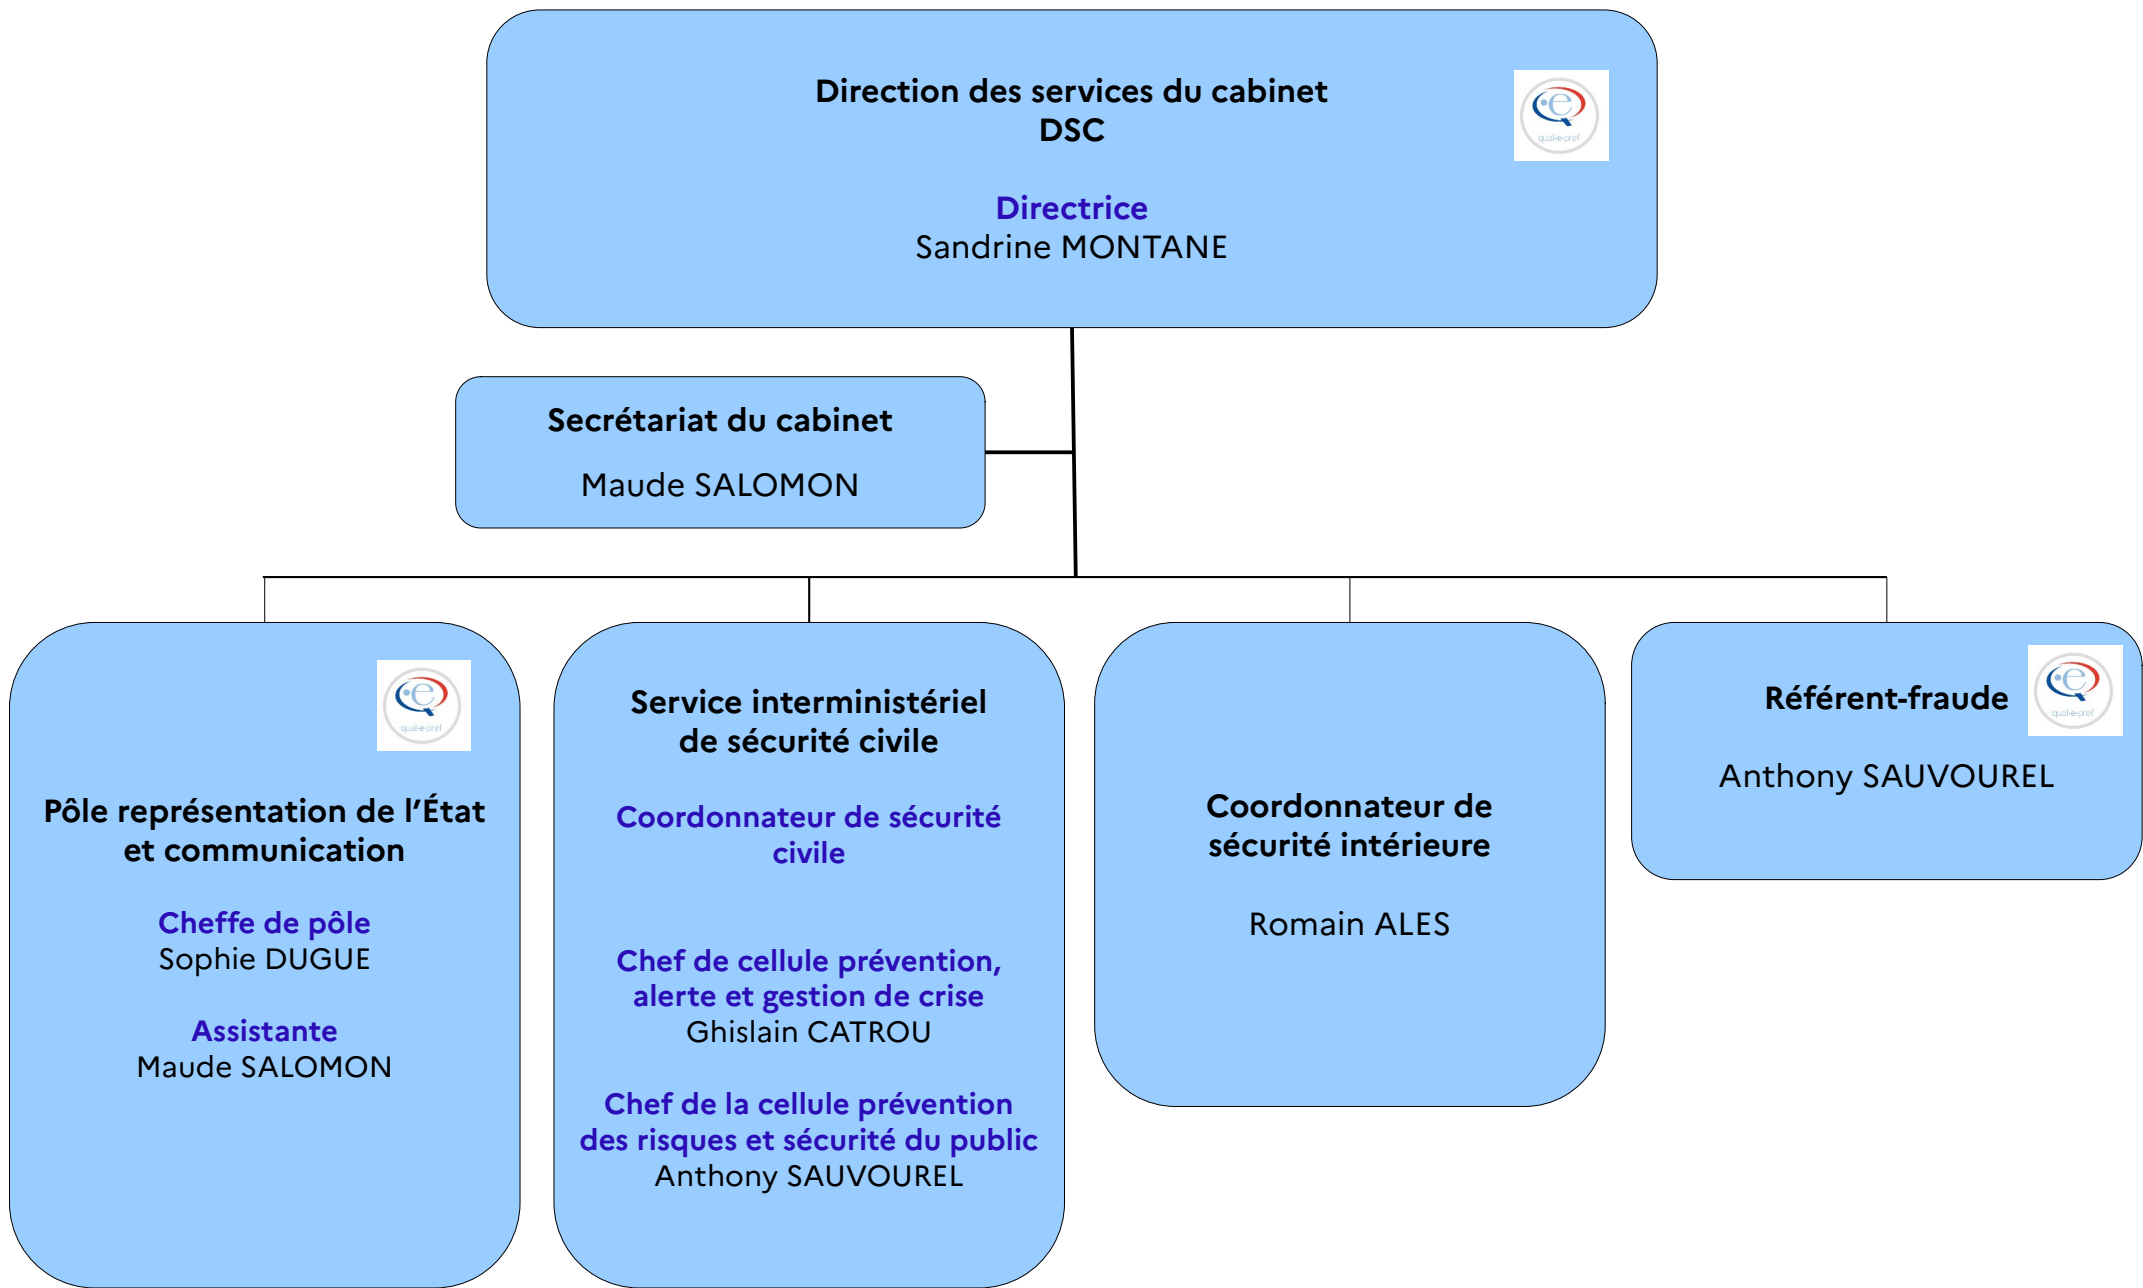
Direction des services du cabinet
DSC

Directrice
Sandrine MONTANE

qual-e-pref

Secrétariat du cabinet

Maude SALOMON

qual-e-pref

Pôle représentation de l'État et communication

Cheffe de pôle
Sophie DUGUE

Assistante
Maude SALOMON

Service interministériel de sécurité civile

Coordonnateur de sécurité civile

Chef de cellule prévention, alerte et gestion de crise
Ghislain CATROU

Chef de la cellule prévention des risques et sécurité du public
Anthony SAUVOUREL

Coordonnateur de sécurité intérieure

Romain ALES

Référent-fraude

qual-e-pref

Anthony SAUVOUREL